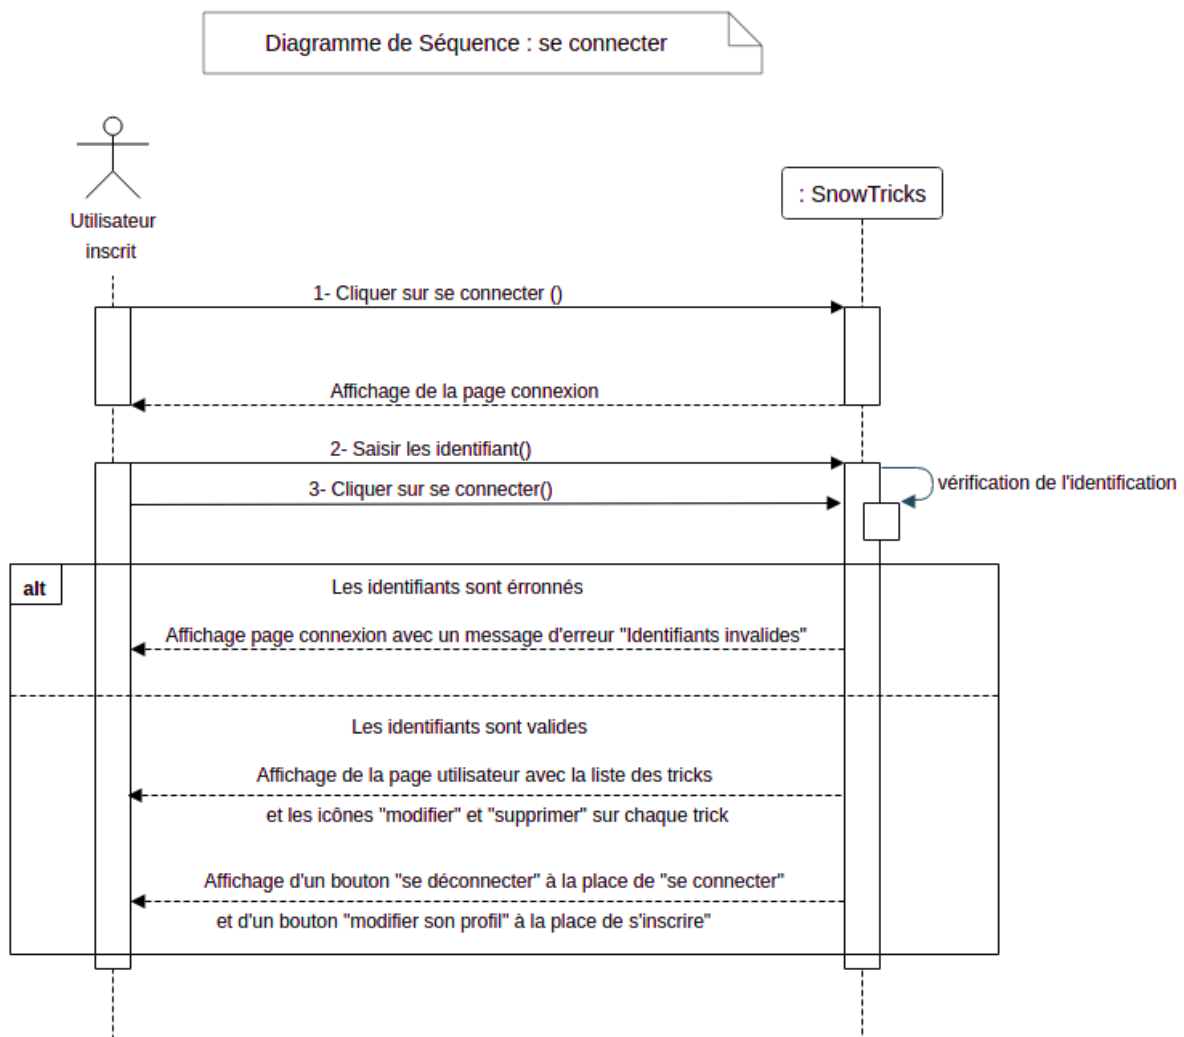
Diagramme de Séquence : se connecter

Utilisateur inscrit

: SnowTricks

1- Cliquer sur se connecter ()

Affichage de la page connexion

2- Saisir les identifiant()

3- Cliquer sur se connecter()

vérification de l'identification

alt

Les identifiants sont érronnés

Affichage page connexion avec un message d'erreur "Identifiants invalides"

Les identifiants sont valides

Affichage de la page utilisateur avec la liste des tricks

et les icônes "modifier" et "supprimer" sur chaque trick

Affichage d'un bouton "se déconnecter" à la place de "se connecter"

et d'un bouton "modifier son profil" à la place de s'inscrire"